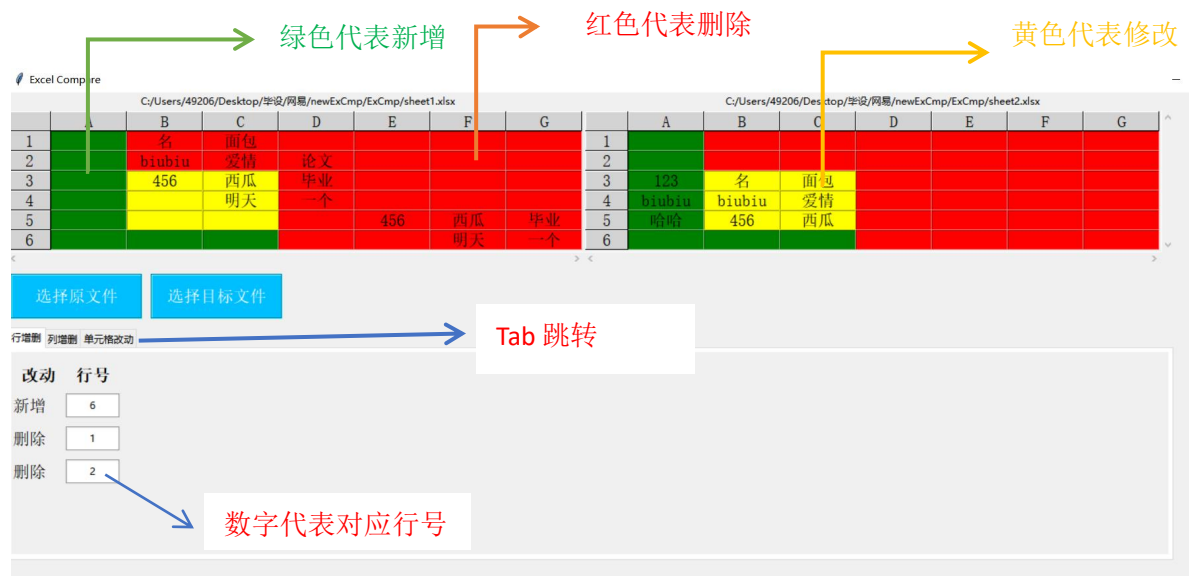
绿色代表新增

红色代表删除

黄色代表修改

Excel Compare

C:/Users/49206/Desktop/毕设/网易/newExCmp/ExCmp/sheet1.xlsx

| | A | B | C | D | E | F | G |
|---|---|---|---|---|---|---|---|
| 1 | | 名 | 面包 | | | | |
| 2 | | biubiu | 爱情 | 论文 | | | |
| 3 | | 456 | 西瓜 | 毕业 | | | |
| 4 | | | 明天 | 一个 | | | |
| 5 | | | | | 456 | 西瓜 | 毕业 |
| 6 | | | | | | 明天 | 一个 |

C:/Users/49206/Desktop/毕设/网易/newExCmp/ExCmp/sheet2.xlsx

| | A | B | C | D | E | F | G |
|---|---|---|---|---|---|---|---|
| 1 | | | | | | | |
| 2 | | | | | | | |
| 3 | 123 | 名 | 面包 | | | | |
| 4 | biubiu | biubiu | 爱情 | | | | |
| 5 | 哈哈 | 456 | 西瓜 | | | | |
| 6 | | | | | | | |

选择原文件

选择目标文件

行增删 列增删 单元格改动

Tab 跳转

改动 行号
新增 6
删除 1
删除 2

数字代表对应行号